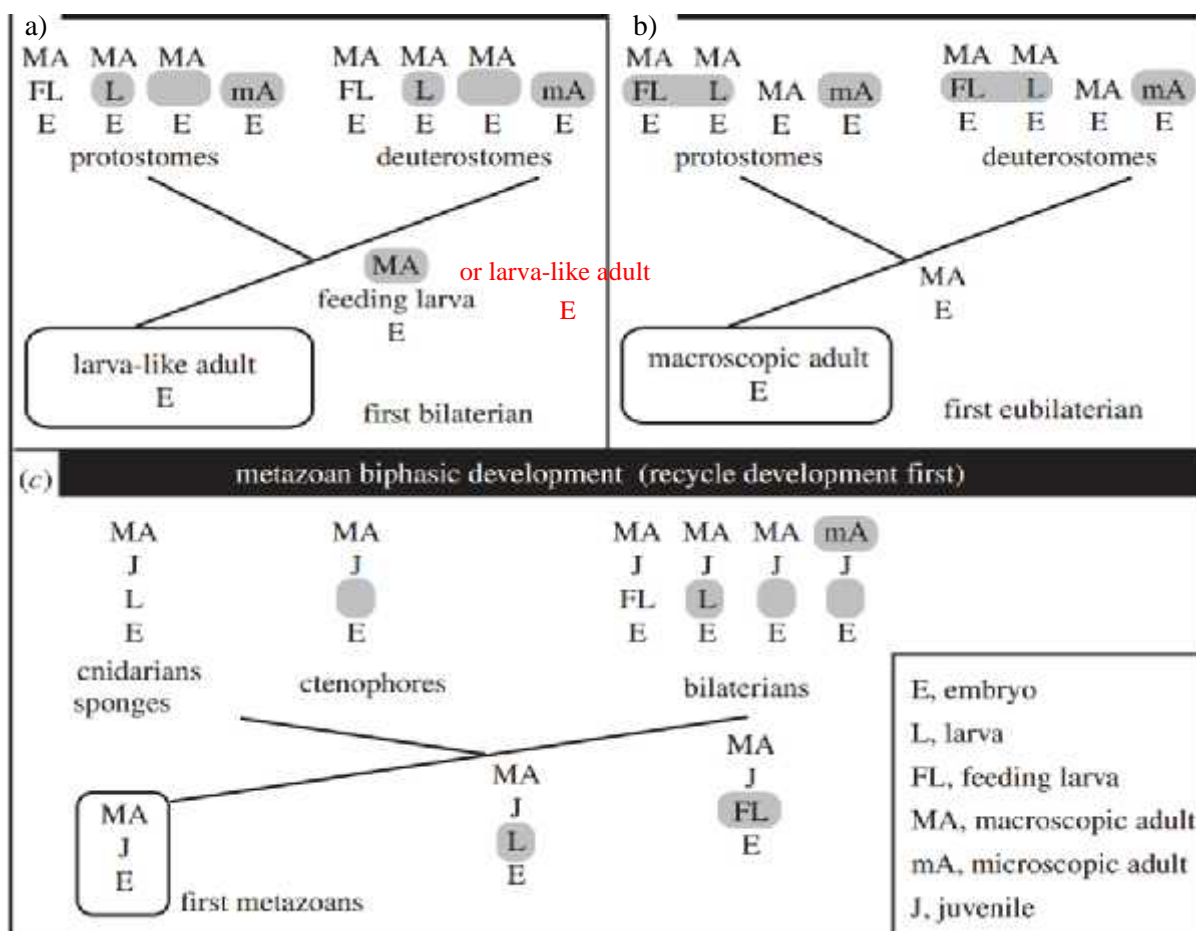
a)

MA MA MA MA
FL L mA
E E E E
protostomes

MA MA MA MA
FL L mA
E E E E
deuterostomes

MA
feeding larva
E

or larva-like adult
E

larva-like adult
E

first bilaterian

b)

MA MA MA MA
FL L MA mA
E E E E
protostomes

MA MA MA MA
FL L MA mA
E E E E
deuterostomes

MA
E

macroscopic adult
E

first eubilaterian

(c) metazoan biphasic development (recycle development first)

MA
J
L
E
cnidarians
sponges

MA
J
E
ctenophores

MA MA MA mA
J J J J
FL L
E E E E
bilaterians

MA
J
E
first metazoans

MA
J
L
E

MA
J
FL
E

E, embryo
L, larva
FL, feeding larva
MA, macroscopic adult
mA, microscopic adult
J, juvenile